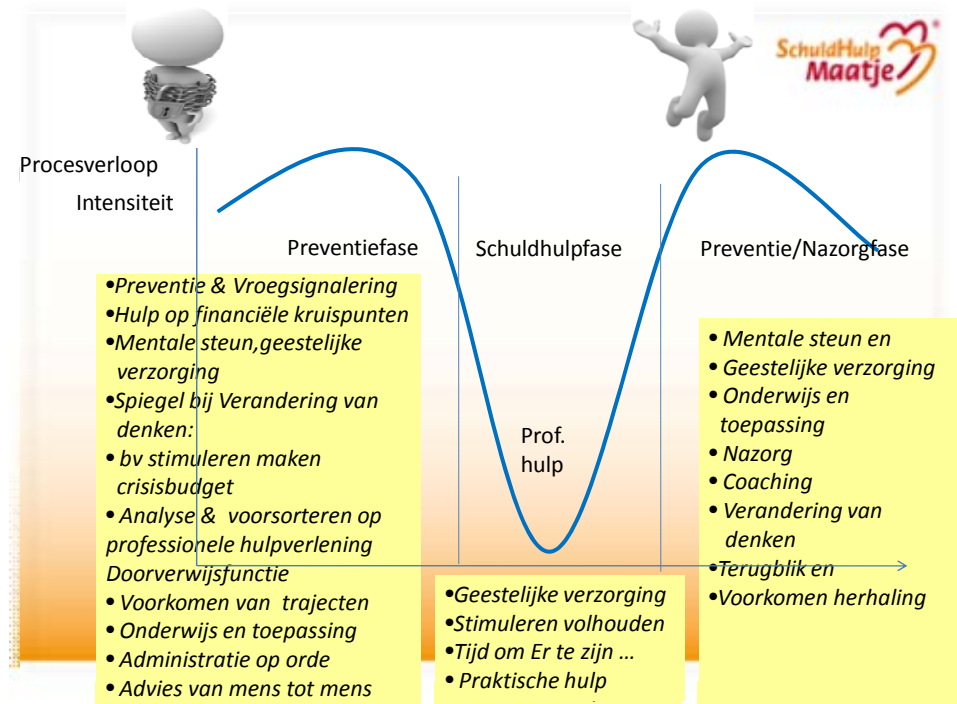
SchuldHulp Maatje

Procesverloop

Intensiteit

Preventiefase

Schuldhulpfase

Preventie/Nazorgfase

•Preventie & Vroegsignalering
•Hulp op financiële kruispunten
•Mentale steun,geestelijke verzorging
•Spiegel bij Verandering van denken:
• bv stimuleren maken crisisbudget
• Analyse & voorsorteren op professionele hulpverlening Doorverwijsfunctie
• Voorkomen van trajecten
• Onderwijs en toepassing
• Administratie op orde
• Advies van mens tot mens

Prof. hulp

•Geestelijke verzorging
•Stimuleren volhouden
•Tijd om Er te zijn …
• Praktische hulp

• Mentale steun en
• Geestelijke verzorging
• Onderwijs en toepassing
• Nazorg
• Coaching
• Verandering van denken
•Terugblik en
•Voorkomen herhaling